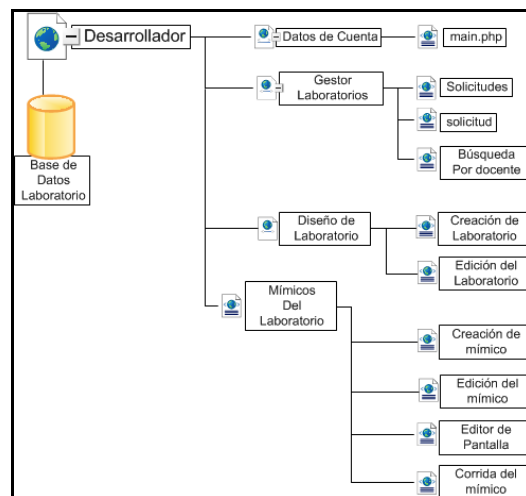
Desarrollador

Base de Datos Laboratorio

Datos de Cuenta

main.php

Gestor Laboratorios

Solicitudes

solicitud

Búsqueda Por docente

Diseño de Laboratorio

Creación de Laboratorio

Edición del Laboratorio

Mímicos Del Laboratorio

Creación de mímico

Edición del mímico

Editor de Pantalla

Corrida del mímico